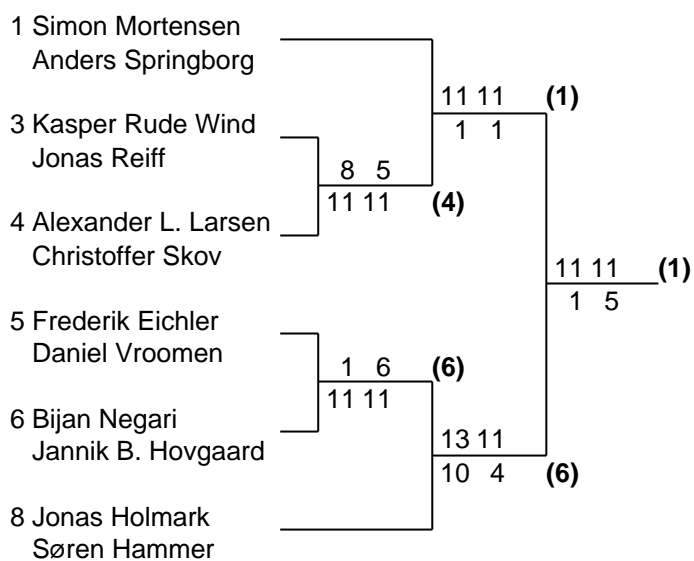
1 Simon Mortensen
Anders Springborg

3 Kasper Rude Wind
Jonas Reiff

4 Alexander L. Larsen
Christoffer Skov

5 Frederik Eichler
Daniel Vroomen

6 Bijan Negari
Jannik B. Hovgaard

8 Jonas Holmark
Søren Hammer

11 11 (1)
1 1

8 5
11 11 (4)

11 11 (1)
1 5

1 6 (6)
11 11

13 11
10 4 (6)